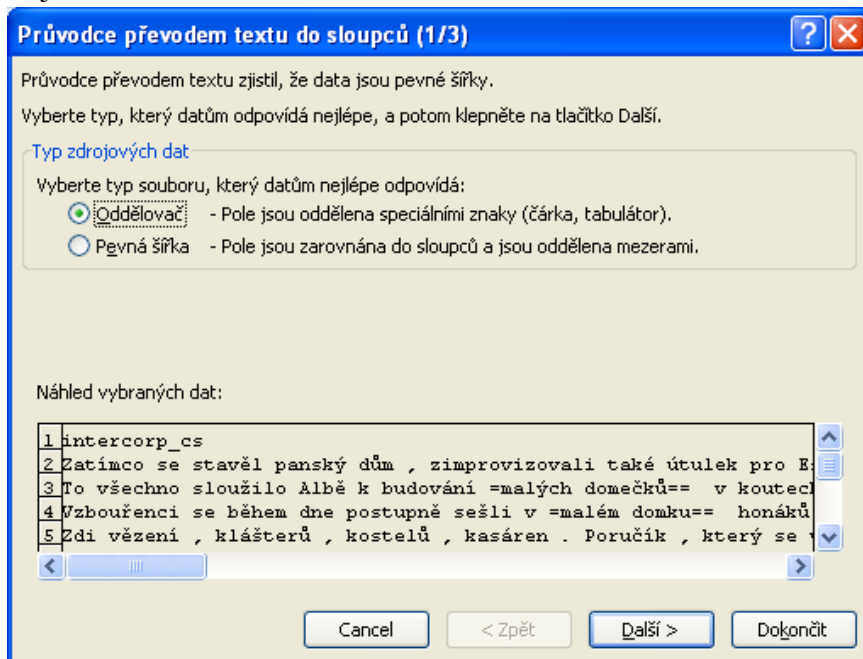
Průvodce převodem textu do sloupců (1/3)

?

Průvodce převodem textu zjistil, že data jsou pevné šířky.

Vyberte typ, který datům odpovídá nejlépe, a potom klepněte na tlačítko Další.

Typ zdrojových dat

Vyberte typ souboru, který datům nejlépe odpovídá:

Oddělovač - Pole jsou oddělena speciálními znaky (čárka, tabulátor).

Pevná šířka - Pole jsou zarovnána do sloupců a jsou oddělena mezerami.

Náhled vybraných dat:

1 intercorp_cs
2 Zatímco se stavěl panský dům , zimprovizovali také útulek pro E
3 To všechno sloužilo Albě k budování =malých domečků== v koutec
4 Vzbouřenci se během dne postupně sešli v =malém domku== honáků
5 Zdi vězení , klášterů , kostelů , kasáren . Poručík , který se v

Cancel < Zpět Další > Dokončit